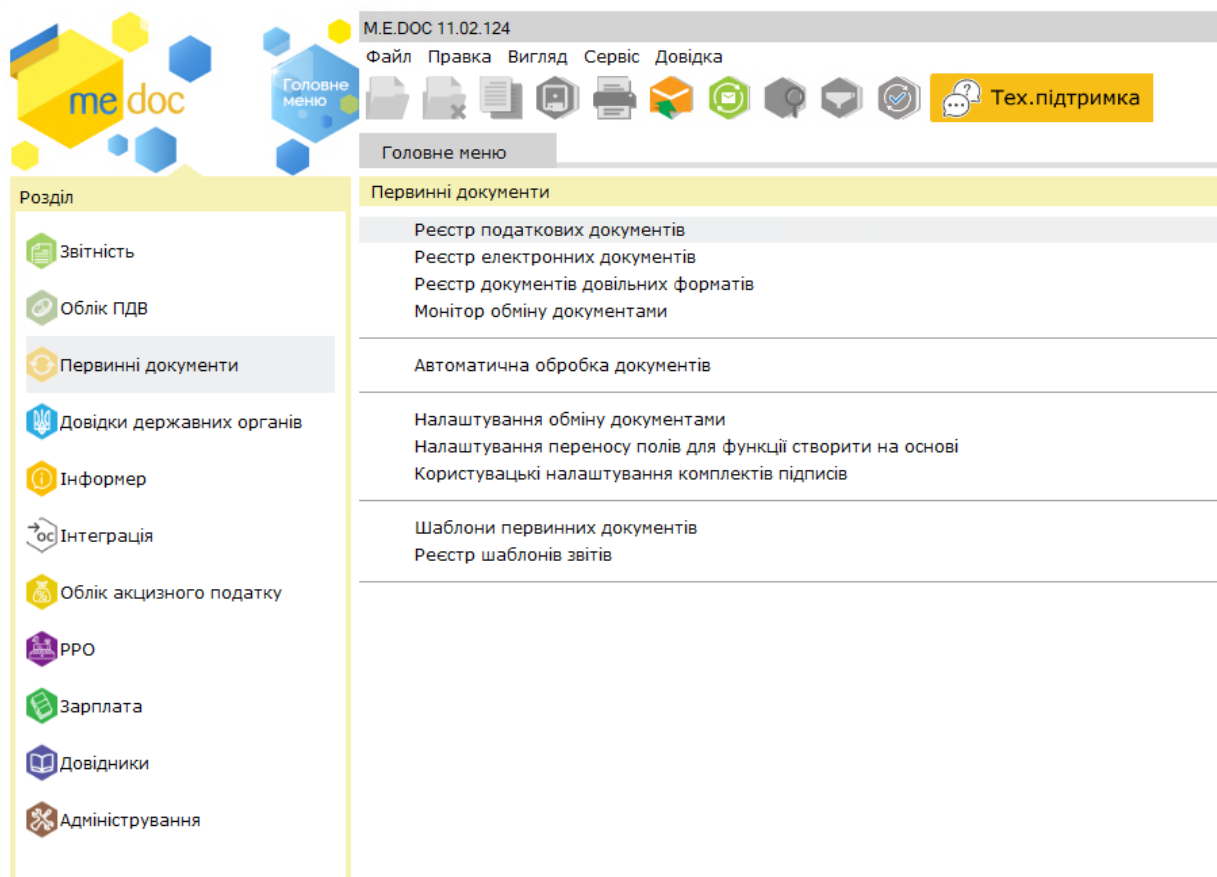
me doc

Головне меню

M.E.DOC 11.02.124

Файл Правка Вигляд Сервіс Довідка

Тех.підтримка

Головне меню

Розділ

Звітність

Облік ПДВ

Первинні документи

Довідки державних органів

Інформер

Інтеграція

Облік акцизного податку

РРО

Зарплата

Довідники

Адміністрування

Первинні документи

Реєстр податкових документів
Реєстр електронних документів
Реєстр документів довільних форматів
Монітор обміну документами

Автоматична обробка документів

Налаштування обміну документами
Налаштування переносу полів для функції створити на основі
Користувацькі налаштування комплектів підписів

Шаблони первинних документів
Реєстр шаблонів звітів